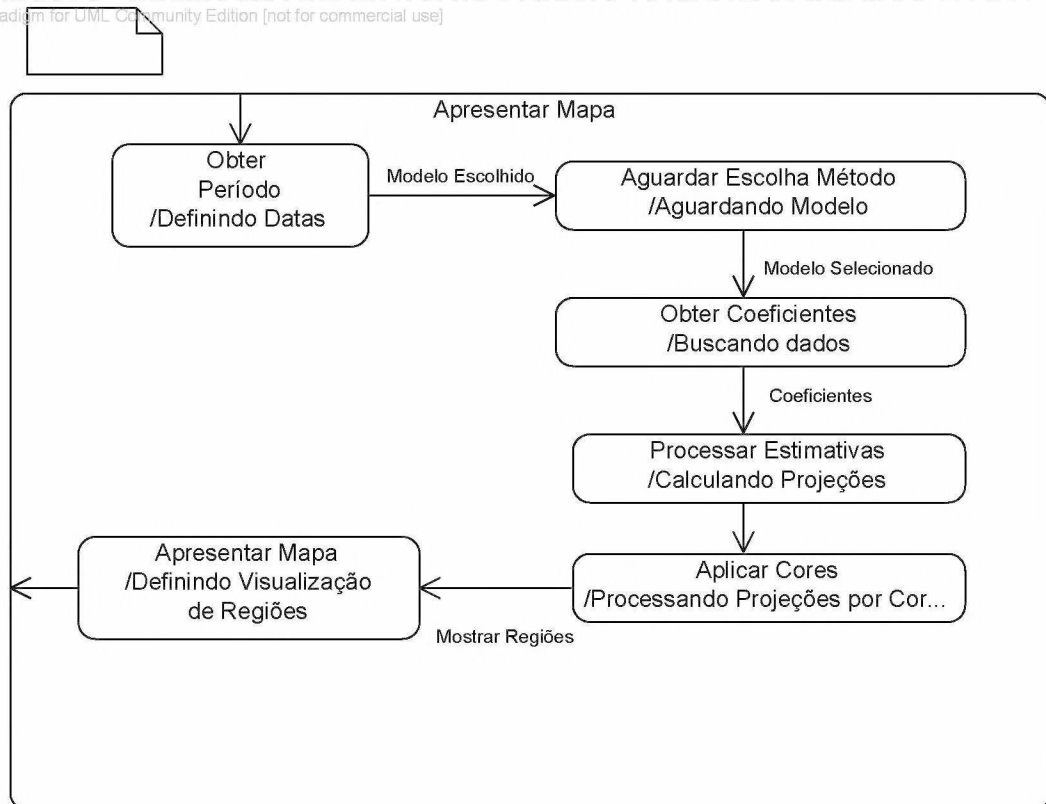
adigm for UML Community Edition [not for commercial use]

Apresentar Mapa

Obter
Período
/Definindo Datas

Modelo Escolhido

Aguardar Escolha Método
/Aguardando Modelo

Modelo Selecionado

Obter Coeficientes
/Buscando dados

Coeficientes

Processar Estimativas
/Calculando Projeções

Aplicar Cores
/Processando Projeções por Cor...

Mostrar Regiões

Apresentar Mapa
/Definindo Visualização
de Regiões